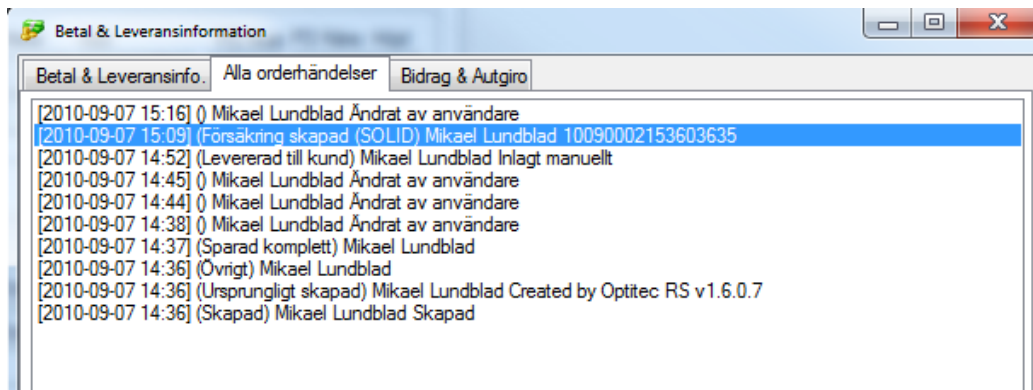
Betal & Leveransinformation

Betal & Leveransinfo. | Alla orderhändelser | Bidrag & Autgiro

[2010-09-07 15:16] () Mikael Lundblad Ändrat av användare
[2010-09-07 15:09] (Försäkring skapad (SOLID) Mikael Lundblad 10090002153603635
[2010-09-07 14:52] (Levererad till kund) Mikael Lundblad Inlagt manuellt
[2010-09-07 14:45] () Mikael Lundblad Ändrat av användare
[2010-09-07 14:44] () Mikael Lundblad Ändrat av användare
[2010-09-07 14:38] () Mikael Lundblad Ändrat av användare
[2010-09-07 14:37] (Sparad komplett) Mikael Lundblad
[2010-09-07 14:36] (Övrigt) Mikael Lundblad
[2010-09-07 14:36] (Ursprungligt skapad) Mikael Lundblad Created by Optitec RS v1.6.0.7
[2010-09-07 14:36] (Skapad) Mikael Lundblad Skapad